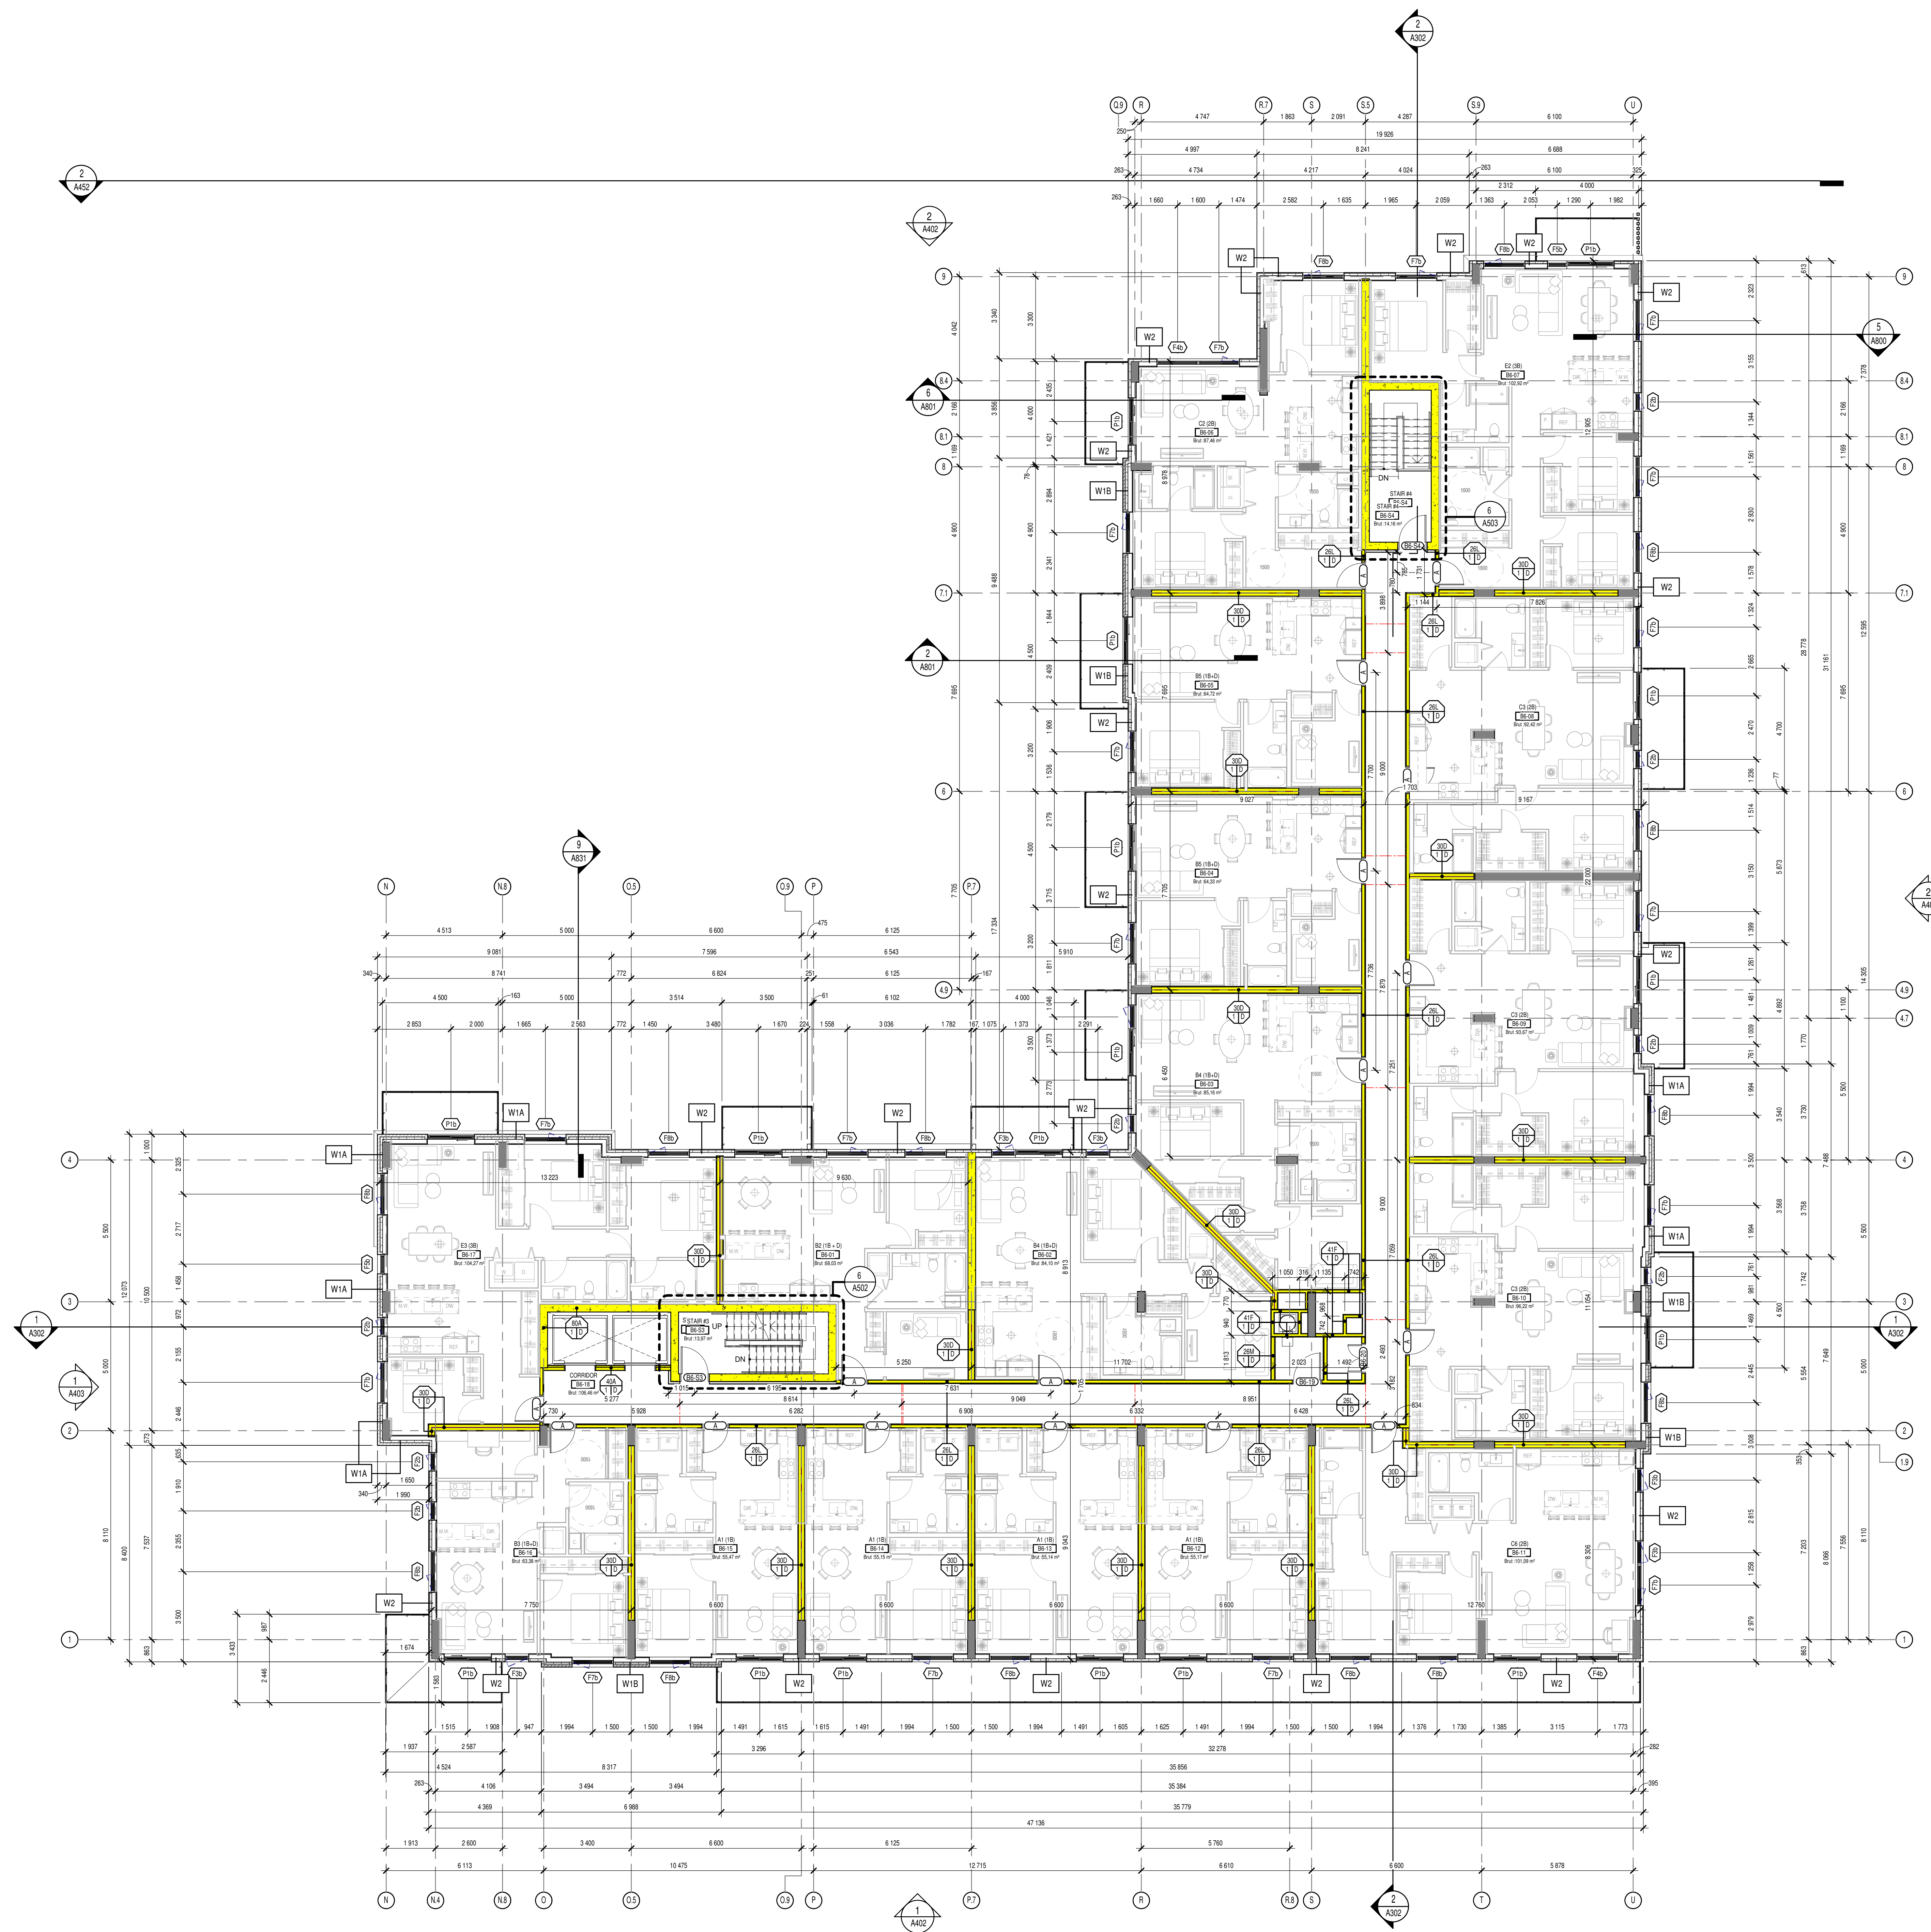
2
A302

2
A452

2
A402

Q.9 R R.7 S S.5 S.9 U

4 747 1 863 2 091 4 287 6 100
250
19 926
4 997 8 241 6 688
263 4 734 4 217 4 024 263 6 100 325
2 312 4 000
263 1 660 1 600 1 474 2 582 1 635 1 965 2 059 1 363 2 053 1 290 1 982

W2 F8b F7b W2 F8b W2 F5b P1b
W2 F4b F7b

E2 (3B)
B6-07
Brut: 102,92 m²

C2 (2B)
B6-06
Brut: 87,48 m²

STAIR #4
STAIR #4
B6-S4
Brut: 14,16 m²

DN

6
A503

5
A800

6
A801

2
A801

B5 (1B+D)
B6-05
Brut: 64,72 m²

C3 (2B)
B6-08
Brut: 92,42 m²

B5 (1B+D)
B6-04
Brut: 64,33 m²

B4 (1B+D)
B6-03
Brut: 85,16 m²

C3 (2B)
B6-09
Brut: 93,67 m²

C3 (2B)
B6-10
Brut: 96,22 m²

C6 (2B)
B6-11
Brut: 101,09 m²

9
A831

N N.8 O.5 O.9 P P.7

4 513 5 000 6 600 475 6 125
9 081 7 596 6 543
340 8 741 772 6 824 251 6 125 167
4 500 163 5 000 3 514 3 500 61 6 102 4 000
2 853 2 000 1 665 2 563 772 1 450 3 480 1 670 224 1 558 3 036 1 782 167 1 075 1 373 2 291

E3 (3B)
B6-17
Brut: 104,27 m²

B2 (1B + D)
B6-01
Brut: 68,03 m²

B4 (1B+D)
B6-02
Brut: 84,10 m²

6
A502

STAIR #3
B6-S3
Brut: 13,87 m²
UP
DN

CORRIDOR
B6-18
Brut: 106,48 m²

B3 (1B+D)
B6-16
Brut: 63,38 m²

A1 (1B)
B6-15
Brut: 55,47 m²

A1 (1B)
B6-14
Brut: 55,15 m²

A1 (1B)
B6-13
Brut: 55,14 m²

A1 (1B)
B6-12
Brut: 55,17 m²

1
A302

1
A403

W1A W2 W1B P1b F7b F8b F3b F4b F5b

9 8.4 8.1 8 7.1 6 4.9 4.7 4 3 2 1.9 1

1 515 1 908 947 1 994 1 500 1 500 1 994 1 491 1 615 1 615 1 491 1 994 1 500 1 500 1 994 1 491 1 605 1 625 1 491 1 994 1 500 1 500 1 994 1 376 1 730 1 385 3 115 1 773
1 937 2 587 3 296 32 278 282
4 524 8 317 35 856
263 4 106 3 494 3 494 35 384 395
4 369 6 988 35 779
47 136
1 913 2 600 3 400 6 600 6 125 5 760
6 113 10 475 12 715 6 610 6 600 5 878

N N.4 N.8 O O.5 O.9 P P.7 R R.8 S T U

1
A402

2
A302